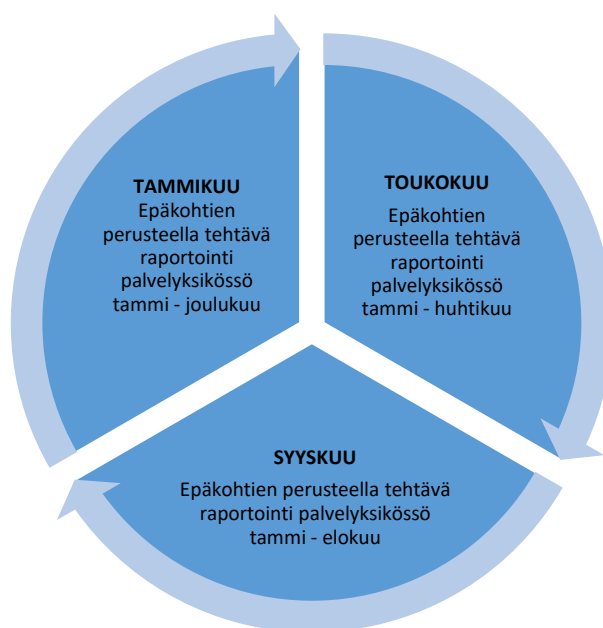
**TAMMIKUU**
Epäkohtien perusteella tehtävä raportointi palvelyksikössö tammi - joulukuu

**TOUKOKUU**
Epäkohtien perusteella tehtävä raportointi palvelyksikössö tammi - huhtikuu

**SYYSKUU**
Epäkohtien perusteella tehtävä raportointi palvelyksikössö tammi - elokuu